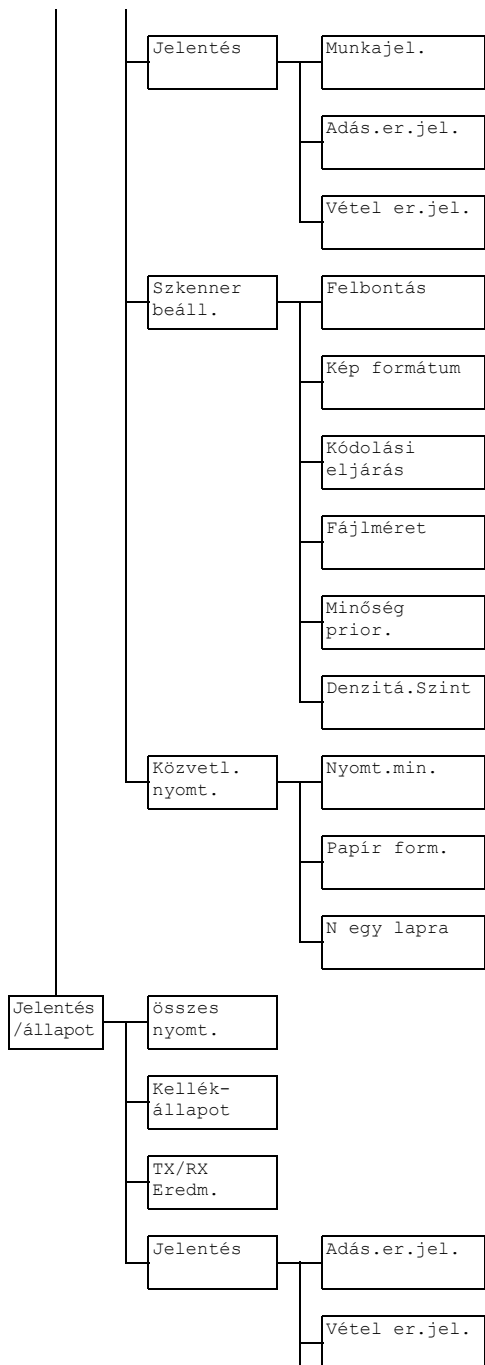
Jelentés

Munkajel.

Adás.er.jel.

Vétel er.jel.

Szkenner beáll.

Felbontás

Kép formátum

Kódolási eljárás

Fájlméret

Minőség prior.

Denzitá.Szint

Közvetl. nyomt.

Nyomt.min.

Papír form.

N egy lapra

Jelentés /állapot

összes nyomt.

Kellék-állapot

TX/RX Eredm.

Jelentés

Adás.er.jel.

Vétel er.jel.